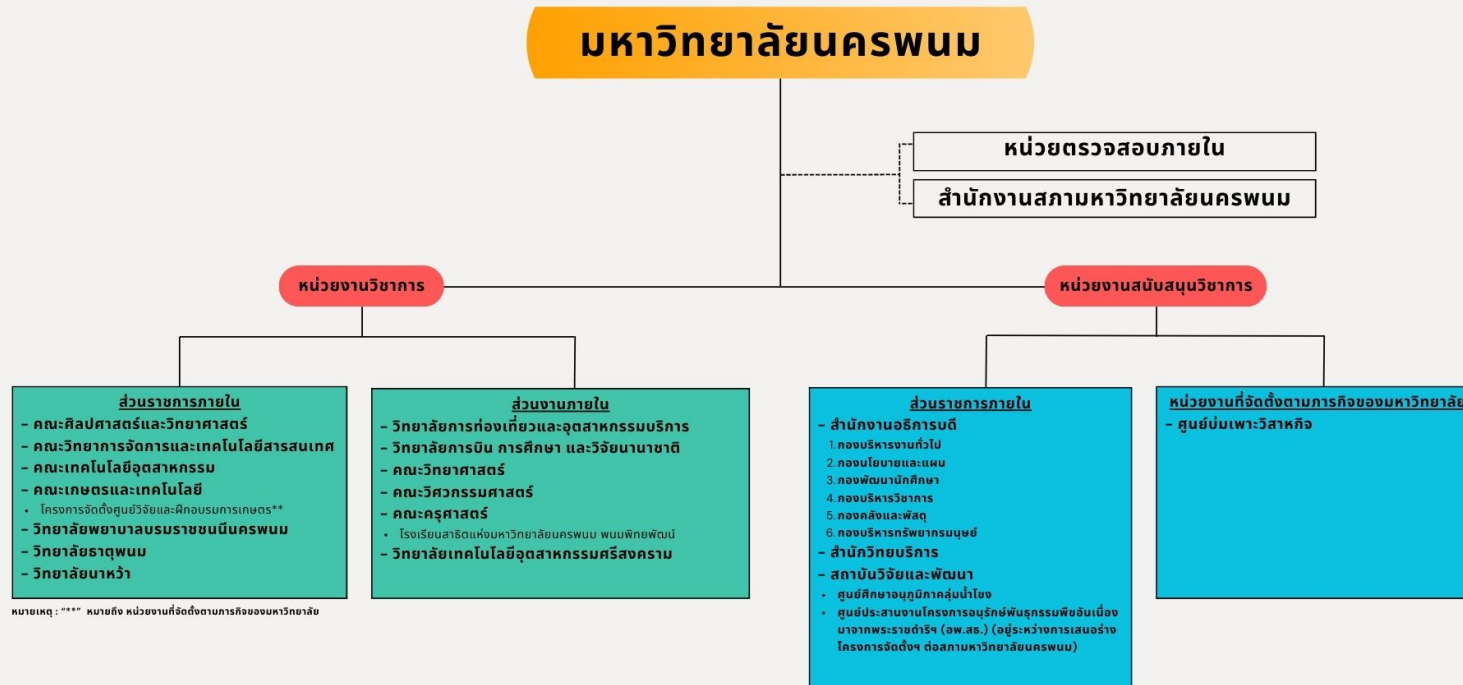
มหาวิทยาลัยนครพนม

หน่วยตรวจสอบภายใน

สำนักงานสภามหาวิทยาลัยนครพนม

หน่วยงานวิชาการ

หน่วยงานสนับสนุนวิชาการ

ส่วนราชการภายใน
- คณะศิลปศาสตร์และวิทยาศาสตร์
- คณะวิทยาการจัดการและเทคโนโลยีสารสนเทศ
- คณะเทคโนโลยีอุตสาหกรรม
- คณะเกษตรและเทคโนโลยี
• โครงการจัดตั้งศูนย์วิจัยและฝึกอบรมการเกษตร**
- วิทยาลัยพยาบาลบรมราชชนนีนครพนม
- วิทยาลัยธาตุพนม
- วิทยาลัยนาหว้า

หมายเหตุ : "**" หมายถึง หน่วยงานที่จัดตั้งตามภารกิจของมหาวิทยาลัย

ส่วนงานภายใน
- วิทยาลัยการท่องเที่ยวและอุตสาหกรรมบริการ
- วิทยาลัยการบิน การศึกษา และวิจัยนานาชาติ
- คณะวิทยาศาสตร์
- คณะวิศวกรรมศาสตร์
- คณะครุศาสตร์
• โรงเรียนสาธิตแห่งมหาวิทยาลัยนครพนม พนมพิทยพัฒน์
- วิทยาลัยเทคโนโลยีอุตสาหกรรมศรีสงคราม

ส่วนราชการภายใน
- สำนักงานอธิการบดี
1. กองบริหารงานทั่วไป
2. กองนโยบายและแผน
3. กองพัฒนานักศึกษา
4. กองบริหารวิชาการ
5. กองคลังและพัสดุ
6. กองบริหารทรัพยากรมนุษย์
- สำนักวิทยบริการ
- สถาบันวิจัยและพัฒนา
• ศูนย์ศึกษาอนุภูมิภาคลุ่มน้ำโขง
• ศูนย์ประสานงานโครงการอนุรักษ์พันธุกรรมพืชอันเนื่องมาจากพระราชดำริฯ (อพ.สธ.) (อยู่ระหว่างการเสนอร่างโครงการจัดตั้งฯ ต่อสภามหาวิทยาลัยนครพนม)

หน่วยงานที่จัดตั้งตามภารกิจของมหาวิทยาลัย
- ศูนย์บ่มเพาะวิสาหกิจ